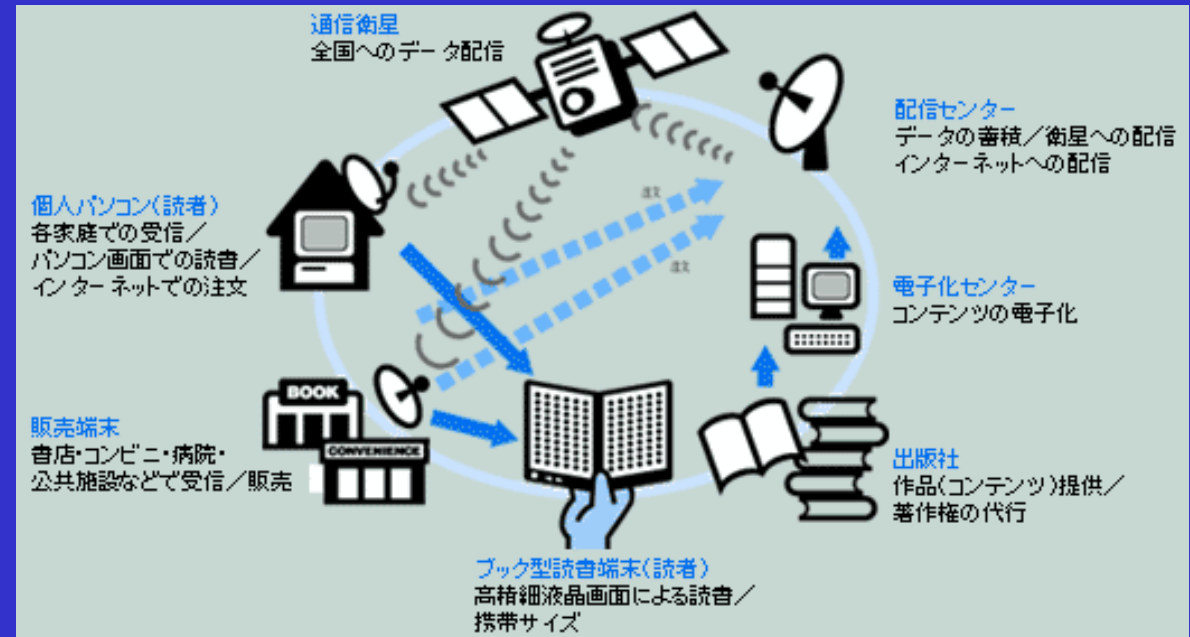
通信衛星
全国へのデータ配信

配信センター
データの蓄積／衛星への配信
インターネットへの配信

個人パソコン(読者)
各家庭での受信／
パソコン画面での読書／
インターネットでの注文

注文

注文

電子化センター
コンテンツの電子化

BOOK

CONVENIENCE

販売端末
書店・コンビニ・病院・
公共施設などで受信／販売

出版社
作品(コンテンツ)提供／
著作権の代行

ブック型読書端末(読者)
高精細液晶画面による読書／
携帯サイズ